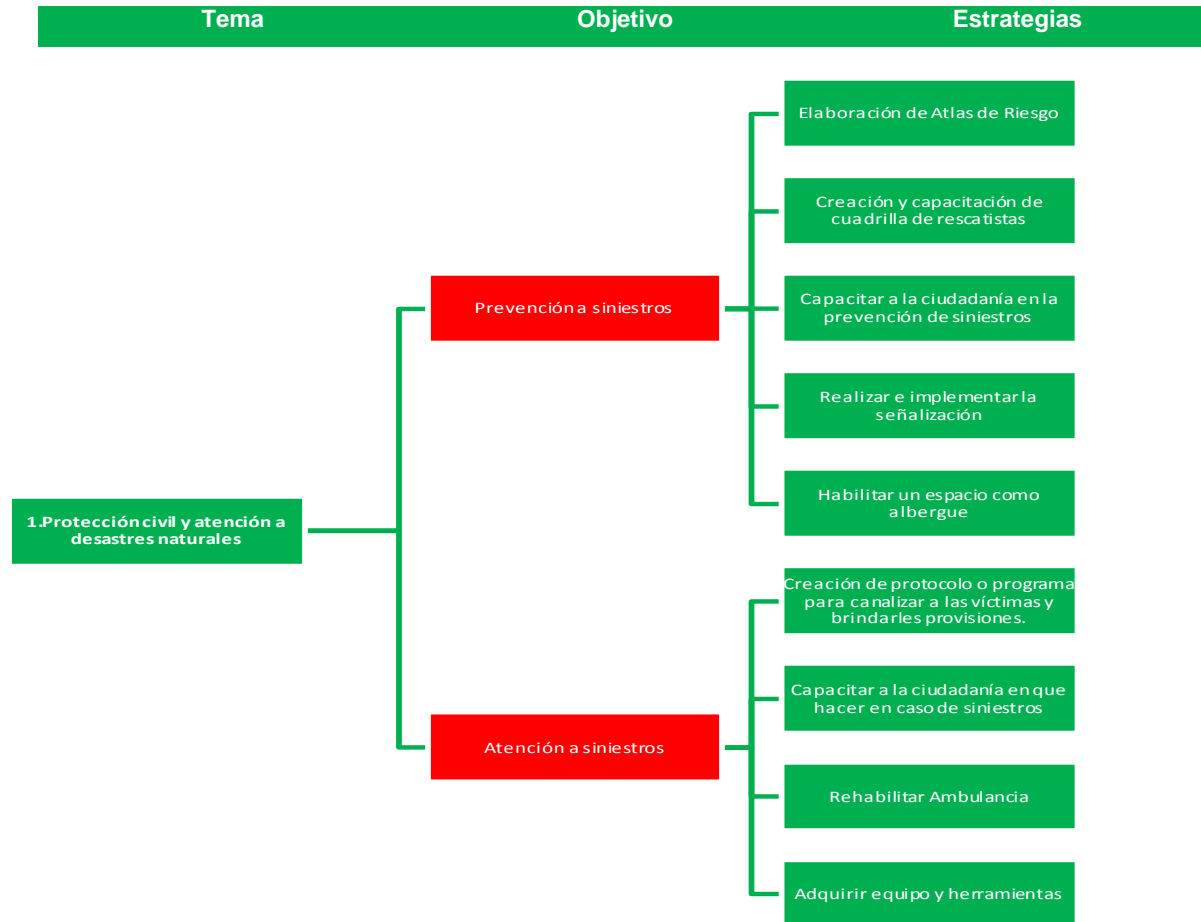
Tema Objetivo Estrategias

1.Protección civil y atención a desastres naturales

Prevención a siniestros

Elaboración de Atlas de Riesgo

Creación y capacitación de cuadrilla de rescatistas

Capacitar a la ciudadanía en la prevención de siniestros

Realizar e implementar la señalización

Habilitar un espacio como albergue

Atención a siniestros

Creación de protocolo o programa para canalizar a las víctimas y brindarles provisiones.

Capacitar a la ciudadanía en que hacer en caso de siniestros

Rehabilitar Ambulancia

Adquirir equipo y herramientas